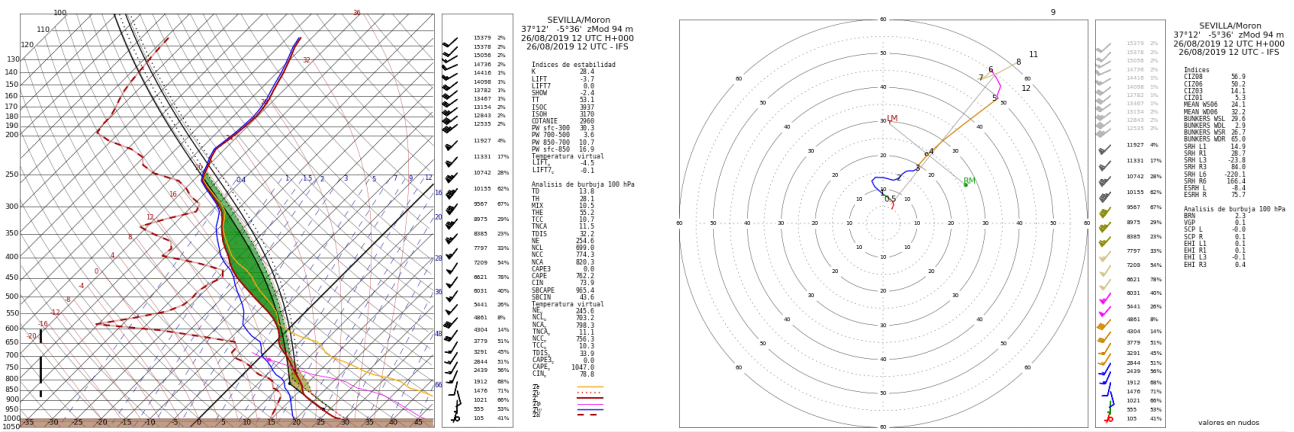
SEVILLA/Moron
37°12' -5°36' zMod 94 m
26/08/2019 12 UTC H+000
26/08/2019 12 UTC - IFS

Indices de estabilidad
K 28.4
LIFT -3.7
LIFT7 0.0
SHOW -2.4
TT 53.1
ISOC 3937
ISOW 3170
COTANIE 2960
PW sfc-300 30.3
PW 700-500 3.6
PW 850-700 10.7
PW sfc-850 16.9
Temperatura virtual
LIFT$_v$ -4.5
LIFT7$_v$ -0.1

Analisis de burbuja 100 hPa
TD 13.8
TH 28.1
MIX 10.5
THE 55.2
TCC 10.7
TNCA 11.5
TDIS 32.2
NE 254.6
NCL 699.0
NCC 774.3
NCA 820.3
CAPE3 0.0
CAPE 762.2
CIN 73.9
SBCAPE 965.4
SBCIN 43.6
Temperatura virtual
NE$_v$ 245.6
NCL$_v$ 703.2
NCA$_v$ 798.3
TNCA$_v$ 11.1
NCC$_v$ 756.3
TCC$_v$ 10.3
TDIS$_v$ 33.9
CAPE3$_v$ 0.0
CAPE$_v$ 1047.0
CIN$_v$ 78.8

15379 2%
15378 2%
15056 2%
14736 2%
14416 1%
14098 1%
13782 1%
13467 1%
13154 2%
12843 2%
12535 2%
11927 4%
11331 17%
10742 28%
10155 62%
9567 67%
8975 29%
8385 23%
7797 33%
7209 54%
6621 78%
6031 40%
5441 26%
4861 8%
4304 14%
3779 51%
3291 45%
2844 51%
2439 56%
1912 68%
1476 71%
1021 66%
555 53%
105 41%

SEVILLA/Moron
37°12' -5°36' zMod 94 m
26/08/2019 12 UTC H+000
26/08/2019 12 UTC - IFS

Indices
CIZ08 56.9
CIZ06 50.2
CIZ03 14.1
CIZ01 5.3
MEAN WS06 24.1
MEAN WD06 32.2
BUNKERS WSL 29.6
BUNKERS WDL 2.9
BUNKERS WSR 26.7
BUNKERS WDR 65.0
SRH L1 14.9
SRH R1 28.7
SRH L3 -23.8
SRH R3 84.0
SRH L6 -220.1
SRH R6 166.4
ESRH L -8.4
ESRH R 75.7

Analisis de burbuja 100 hPa
BRN 2.3
VGP 0.1
SCP L -0.0
SCP R 0.1
EHI L1 0.1
EHI R1 0.1
EHI L3 -0.1
EHI R3 0.4

valores en nudos

LM
RM